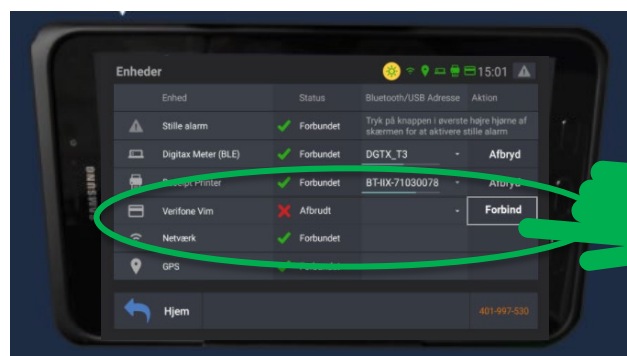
Enheder

15:01

| Enhed | Status | Bluetooth/USB Adresse | Aktion |
|---|---|---|---|
| Stille alarm | Forbundet | Tryk på knappen i øverste højre hjørne af skærmen for at aktivere stille alarm | |
| Digitax Meter (BLE) | Forbundet | DGTX_T3 | Afbryd |
| Receipt Printer | Forbundet | BT-IIX-71030078 | Afbryd |
| Verifone Vim | Afbrudt | | Forbind |
| Netværk | Forbundet | | |
| GPS | Forbundet | | |

Hjem

401-997-530

SAMSUNG